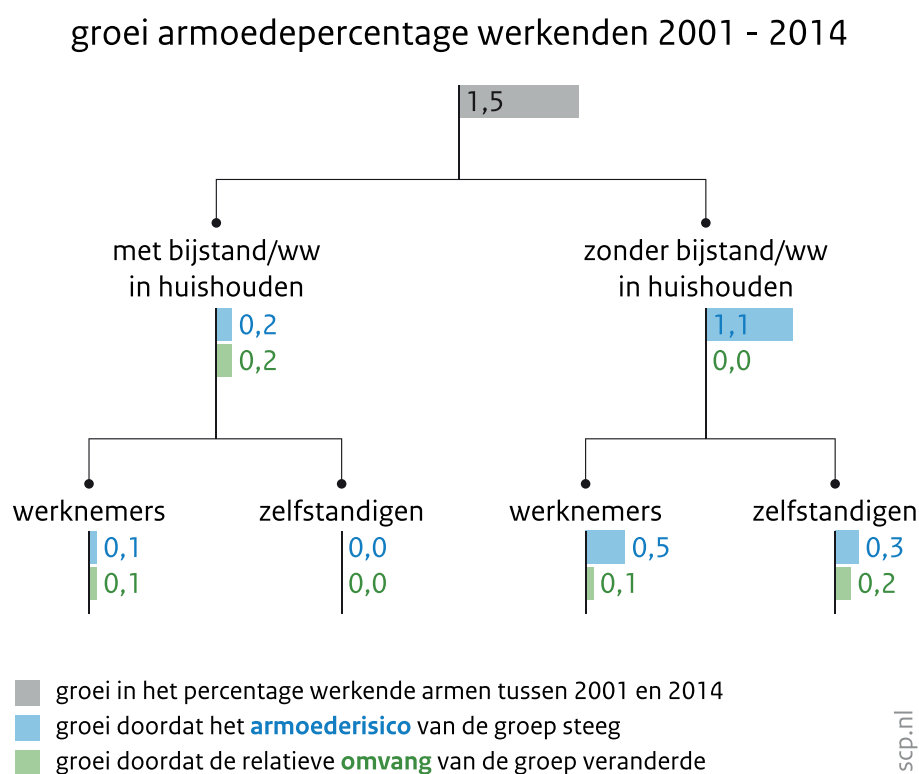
groei armoedepercentage werkenden 2001 - 2014

1,5

met bijstand/ww in huishouden

0,2
0,2

zonder bijstand/ww in huishouden

1,1
0,0

werknemers
0,1
0,1

zelfstandigen
0,0
0,0

werknemers
0,5
0,1

zelfstandigen
0,3
0,2

groei in het percentage werkende armen tussen 2001 en 2014
groei doordat het armoederisico van de groep steeg
groei doordat de relatieve omvang van de groep veranderde

scp.nl